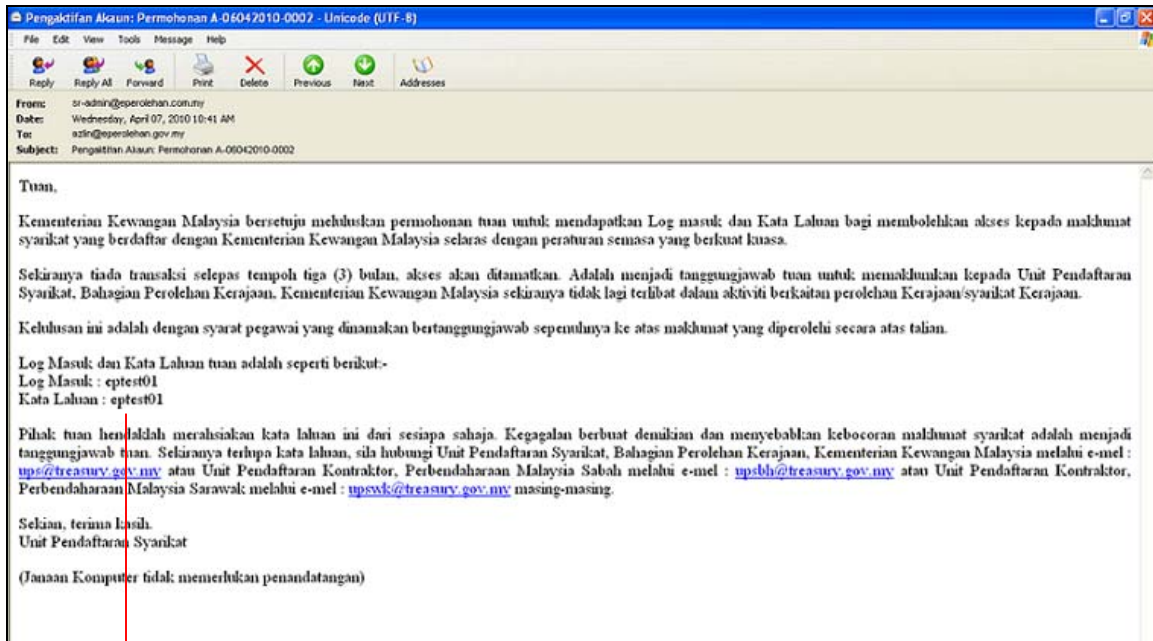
Pengaktifan Akaun: Permohonan A-06042010-0002 - Unicode (UTF-8)

File Edit View Tools Message Help

Reply | Reply All | Forward | Print | Delete | Previous | Next | Addresses

From: sr-admin@eperolehan.com.my
Date: Wednesday, April 07, 2010 10:41 AM
To: azlin@eperolehan.gov.my
Subject: Pengaktifan Akaun: Permohonan A-06042010-0002

Tuan,

Kementerian Kewangan Malaysia bersetuju meluluskan permohonan tuan untuk mendapatkan Log masuk dan Kata Laluan bagi membolehkan akses kepada maklumat syarikat yang berdaftar dengan Kementerian Kewangan Malaysia selaras dengan peraturan semasa yang berkuat kuasa.

Sekiranya tiada transaksi selepas tempoh tiga (3) bulan, akses akan ditamatkan. Adalah menjadi tanggungjawab tuan untuk memaklumkan kepada Unit Pendaftaran Syarikat, Bahagian Perolehan Kerajaan, Kementerian Kewangan Malaysia sekiranya tidak lagi terlibat dalam aktiviti berkaitan perolehan Kerajaan/syarikat Kerajaan.

Kelulusan ini adalah dengan syarat pegawai yang dinamakan bertanggungjawab sepenuhnya ke atas maklumat yang diperolehi secara atas talian.

Log Masuk dan Kata Laluan tuan adalah seperti berikut:-
Log Masuk : eptest01
Kata Laluan : eptest01

Pihak tuan hendaklah merahsiakan kata laluan ini dari sesiapa sahaja. Kegagalan berbuat demikian dan menyebabkan kebocoran maklumat syarikat adalah menjadi tanggungjawab tuan. Sekiranya terlupa kata laluan, sila hubungi Unit Pendaftaran Syarikat, Bahagian Perolehan Kerajaan, Kementerian Kewangan Malaysia melalui e-mel : ups@treasury.gov.my atau Unit Pendaftaran Kontraktor, Perbendaharaan Malaysia Sabah melalui e-mel : upsbh@treasury.gov.my atau Unit Pendaftaran Kontraktor, Perbendaharaan Malaysia Sarawak melalui e-mel : upswk@treasury.gov.my masing-masing.

Sekian, terima kasih.
Unit Pendaftaran Syarikat

(Janaan Komputer tidak memerlukan penandatangan)